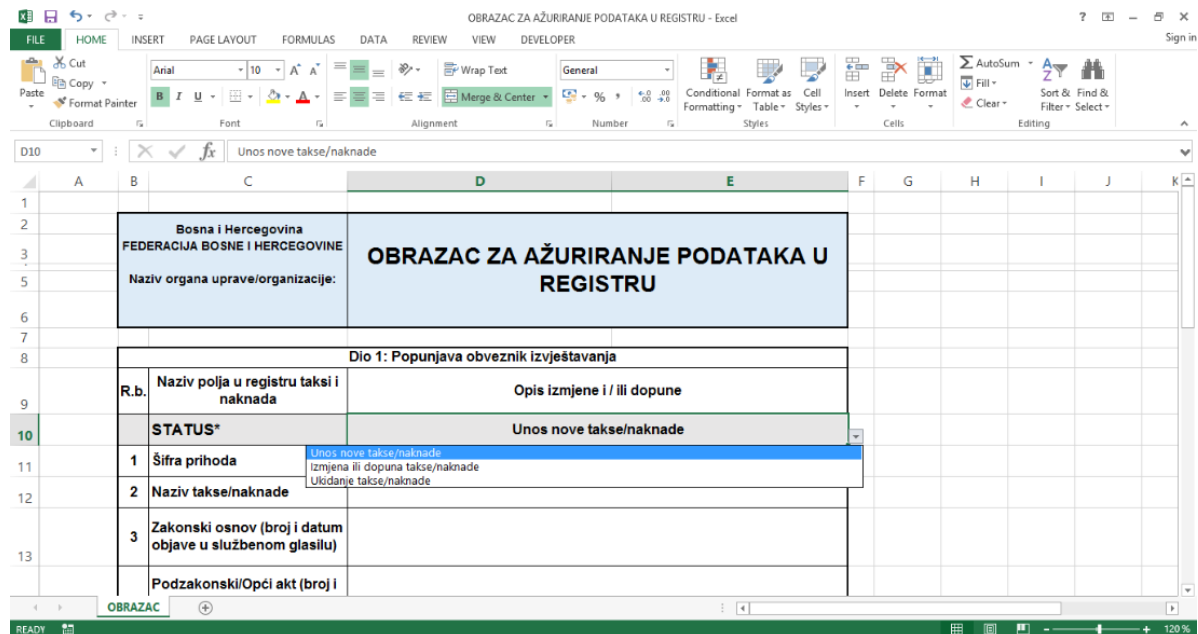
OBRAZAC ZA AŽURIRANJE PODATAKA U REGISTRU - Excel

? – ✕

FILE HOME INSERT PAGE LAYOUT FORMULAS DATA REVIEW VIEW DEVELOPER Sign in

Cut
Copy
Paste
Format Painter
Clipboard

Arial 10 A A
B I U
Font

Wrap Text
Merge & Center
Alignment

General
% ,
Number

Conditional Formatting
Format as Table
Cell Styles
Styles

Insert Delete Format
Cells

AutoSum
Fill
Clear
Sort & Filter
Find & Select
Editing

D10 fx Unos nove takse/naknade

| | A | B | C | D | E | F | G | H | I | J | K |
|---|---|---|---|---|---|---|---|---|---|---|---|
| 1 | | | | | | | | | | | |
| 2 | | | Bosna i Hercegovina FEDERACIJA BOSNE I HERCEGOVINE | OBRAZAC ZA AŽURIRANJE PODATAKA U REGISTRU | | | | | | | |
| 3 | | | Naziv organa uprave/organizacije: | | | | | | | | |
| 5 | | | | | | | | | | | |
| 6 | | | | | | | | | | | |
| 7 | | | | | | | | | | | |
| 8 | | Dio 1: Popunjava obveznik izvještavanja | | | | | | | | | |
| 9 | | R.b. | Naziv polja u registru taksi i naknada | Opis izmjene i / ili dopune | | | | | | | |
| 10 | | | STATUS* | Unos nove takse/naknade | | | | | | | |
| 11 | | 1 | Šifra prihoda | | | | | | | | |
| 12 | | 2 | Naziv takse/naknade | | | | | | | | |
| 13 | | 3 | Zakonski osnov (broj i datum objave u službenom glasilu) | | | | | | | | |
| | | | Podzakonski/Opći akt (broj i | | | | | | | | |

Unos nove takse/naknade
Izmjena ili dopuna takse/naknade
Ukidanje takse/naknade

OBRAZAC

READY 120%